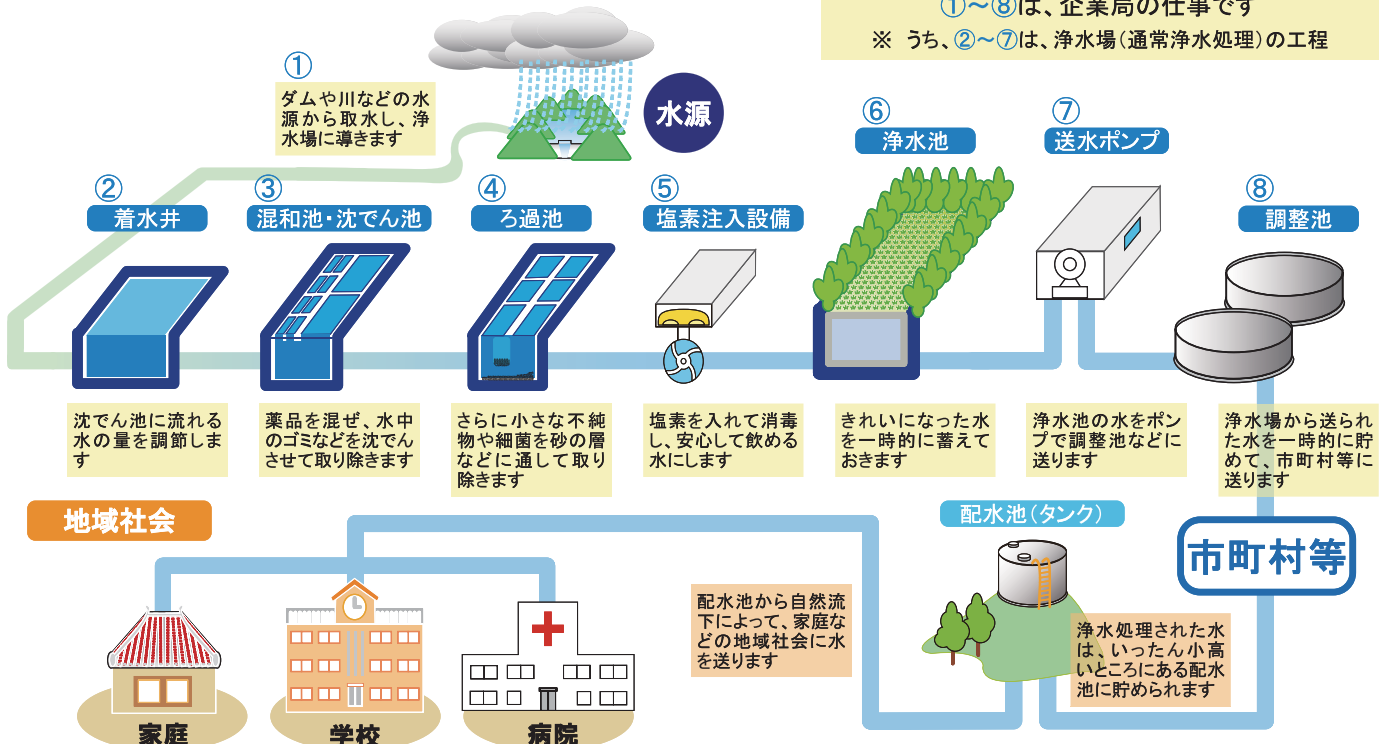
①～⑧は、企業局の仕事です
※ うち、②～⑦は、浄水場（通常浄水処理）の工程

①
ダムや川などの水源から取水し、浄水場に導きます

水源

②
着水井

③
混和池・沈でん池

④
ろ過池

⑤
塩素注入設備

⑥
浄水池

⑦
送水ポンプ

⑧
調整池

沈でん池に流れる水の量を調節します

薬品を混ぜ、水中のゴミなどを沈でんさせて取り除きます

さらに小さな不純物や細菌を砂の層などに通して取り除きます

塩素を入れて消毒し、安心して飲める水にします

きれいになった水を一時的に蓄えておきます

浄水池の水をポンプで調整池などに送ります

浄水場から送られた水を一時的に貯めて、市町村等に送ります

地域社会

配水池（タンク）

市町村等

配水池から自然流下によって、家庭などの地域社会に水を送ります

浄水処理された水は、いったん小高いところにある配水池に貯められます

家庭

学校

病院